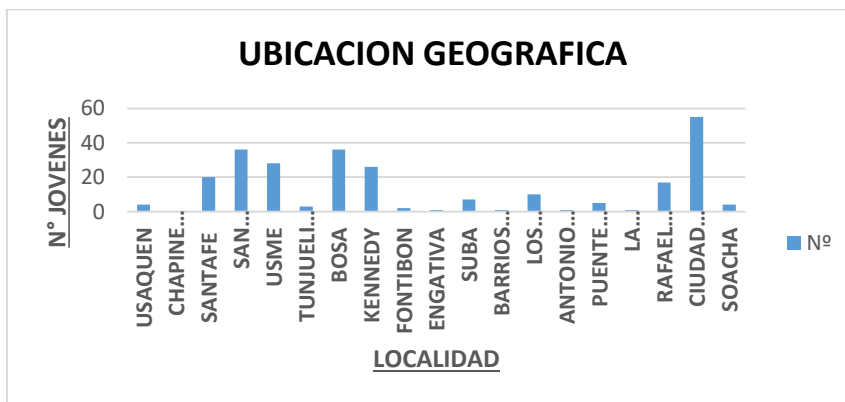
UBICACION GEOGRAFICA

N° JOVENES

60
40
20
0

USAQUEN
CHAPINE...
SANTAFE
SAN...
USME
TUNJUELI...
BOSA
KENNEDY
FONTIBON
ENGATIVA
SUBA
BARRIOS...
LOS...
ANTONIO...
PUENTE...
LA...
RAFAEL...
CIUDAD...
SOACHA

LOCALIDAD

Nº